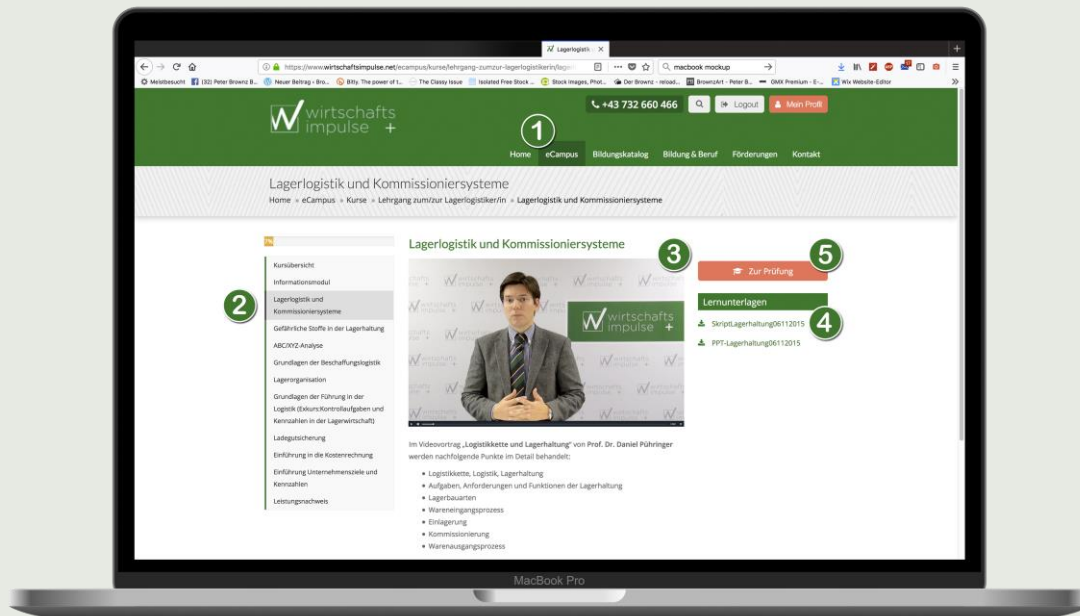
Lagerlogistik | ×

https://www.wirtschaftsimpulse.net/ecampus/kurse/lehrgang-zumzur-lagerlogistikerin/lager

macbook mockup

Meistbesucht (32) Peter Brownz B... Neuer Beitrag ‹ Bro... Bitly. The power of t... The Classy Issue Isolated Free Stock ... Stock Images, Phot... Der Brownz - reload... BrownzArt - Peter B... GMX Premium - E-... Wix Website-Editor

wirtschafts impulse +

+43 732 660 466

Logout

Mein Profil

1

Home eCampus Bildungskatalog Bildung & Beruf Förderungen Kontakt

Lagerlogistik und Kommissioniersysteme

Home » eCampus » Kurse » Lehrgang zum/zur Lagerlogistiker/in » Lagerlogistik und Kommissioniersysteme

7%

Kursübersicht

Informationsmodul

2

Lagerlogistik und Kommissioniersysteme

Gefährliche Stoffe in der Lagerhaltung

ABC/XYZ-Analyse

Grundlagen der Beschaffungslogistik

Lagerorganisation

Grundlagen der Führung in der Logistik (Exkurs:Kontrollaufgaben und Kennzahlen in der Lagerwirtschaft)

Ladegutsicherung

Einführung in die Kostenrechnung

Einführung Unternehmensziele und Kennzahlen

Leistungsnachweis

Lagerlogistik und Kommissioniersysteme

3

wirtschafts impulse

Im Videovortrag „Logistikkette und Lagerhaltung" von Prof. Dr. Daniel Pühringer werden nachfolgende Punkte im Detail behandelt:

• Logistikkette, Logistik, Lagerhaltung
• Aufgaben, Anforderungen und Funktionen der Lagerhaltung
• Lagerbauarten
• Wareneingangsprozess
• Einlagerung
• Kommissionierung
• Warenausgangsprozess

5

Zur Prüfung

Lernunterlagen

4

SkriptLagerhaltung06112015

PPT-Lagerhaltung06112015

MacBook Pro